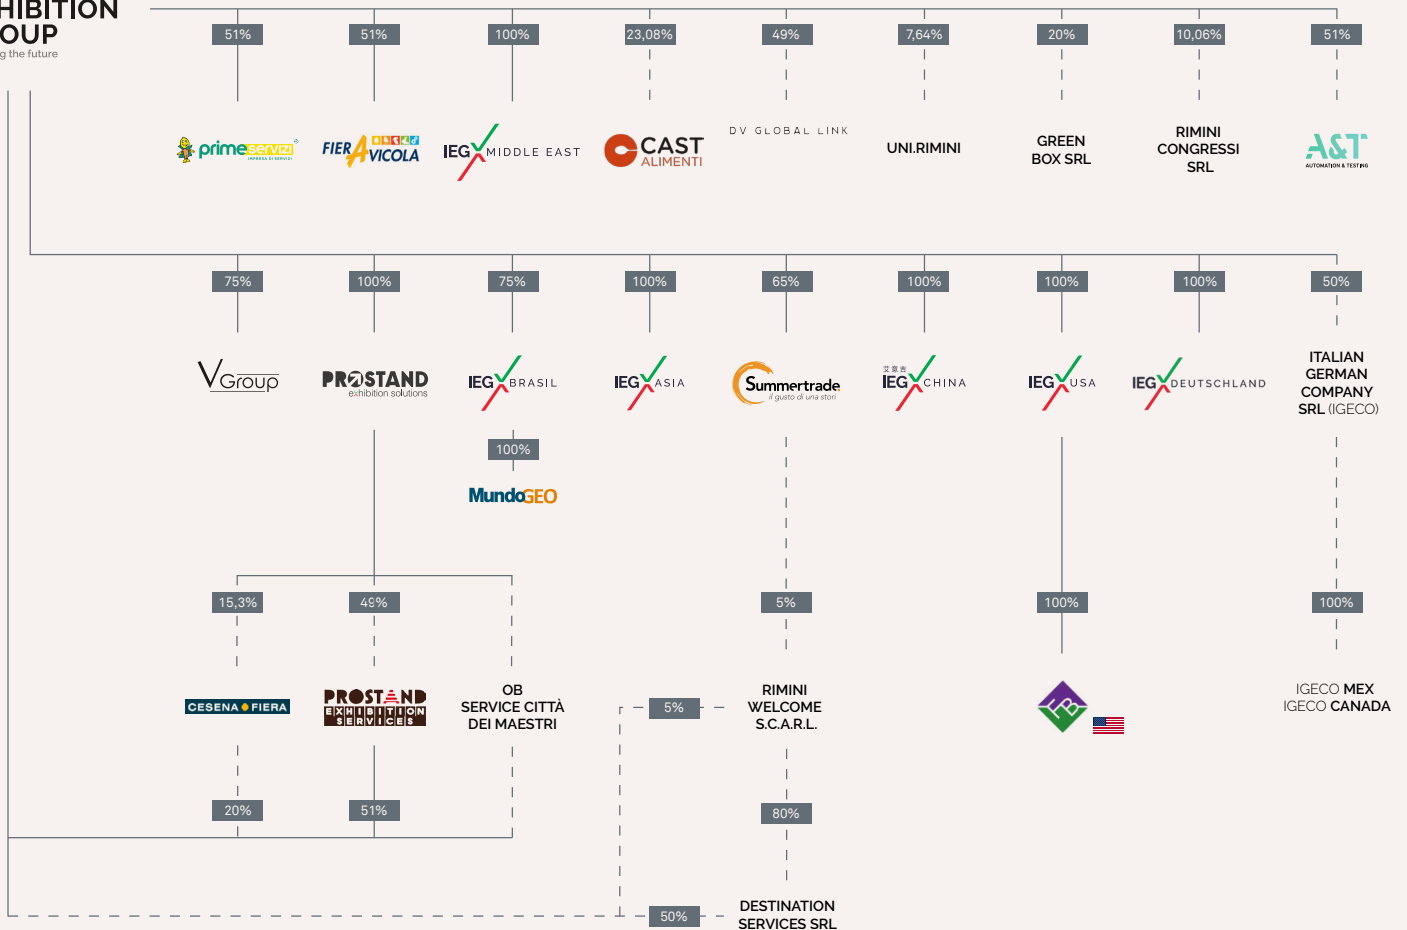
HIBITION
OUP
g the future

51%
51%
100%
23,08%
49%
7,64%
20%
10,06%
51%

primeservizi
IMPRESA DI SERVIZI
FIERAVICOLA
IEG MIDDLE EAST
CAST ALIMENTI
DV GLOBAL LINK
UNI.RIMINI
GREEN BOX SRL
RIMINI CONGRESSI SRL
A&T
AUTOMATION & TESTING

75%
100%
75%
100%
65%
100%
100%
100%
50%

VGroup
PROSTAND
exhibition solutions
IEG BRASIL
IEG ASIA
Summertrade
il gusto di una stori
IEG CHINA
IEG USA
IEG DEUTSCHLAND
ITALIAN GERMAN COMPANY SRL (IGECO)

100%
MundoGEO

15,3%
49%
5%
100%
100%

CESENA FIERA
PROSTAND EXHIBITION SERVICES
OB SERVICE CITTÀ DEI MAESTRI
5%
RIMINI WELCOME S.C.A.R.L.
IGECO MEX
IGECO CANADA

20%
51%
80%
50%
DESTINATION SERVICES SRL